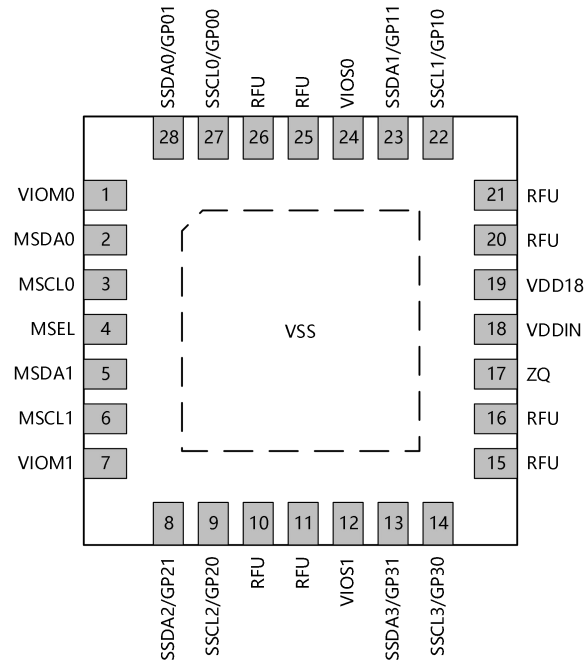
SSDA0/GP01 SSCL0/GP00 RFU RFU VIOS0 SSDA1/GP11 SSCL1/GP10

28 27 26 25 24 23 22

VIOM0 1
MSDA0 2
MSCL0 3
MSEL 4
MSDA1 5
MSCL1 6
VIOM1 7

VSS

21 RFU
20 RFU
19 VDD18
18 VDDIN
17 ZQ
16 RFU
15 RFU

8 9 10 11 12 13 14

SSDA2/GP21 SSCL2/GP20 RFU RFU VIOS1 SSDA3/GP31 SSCL3/GP30